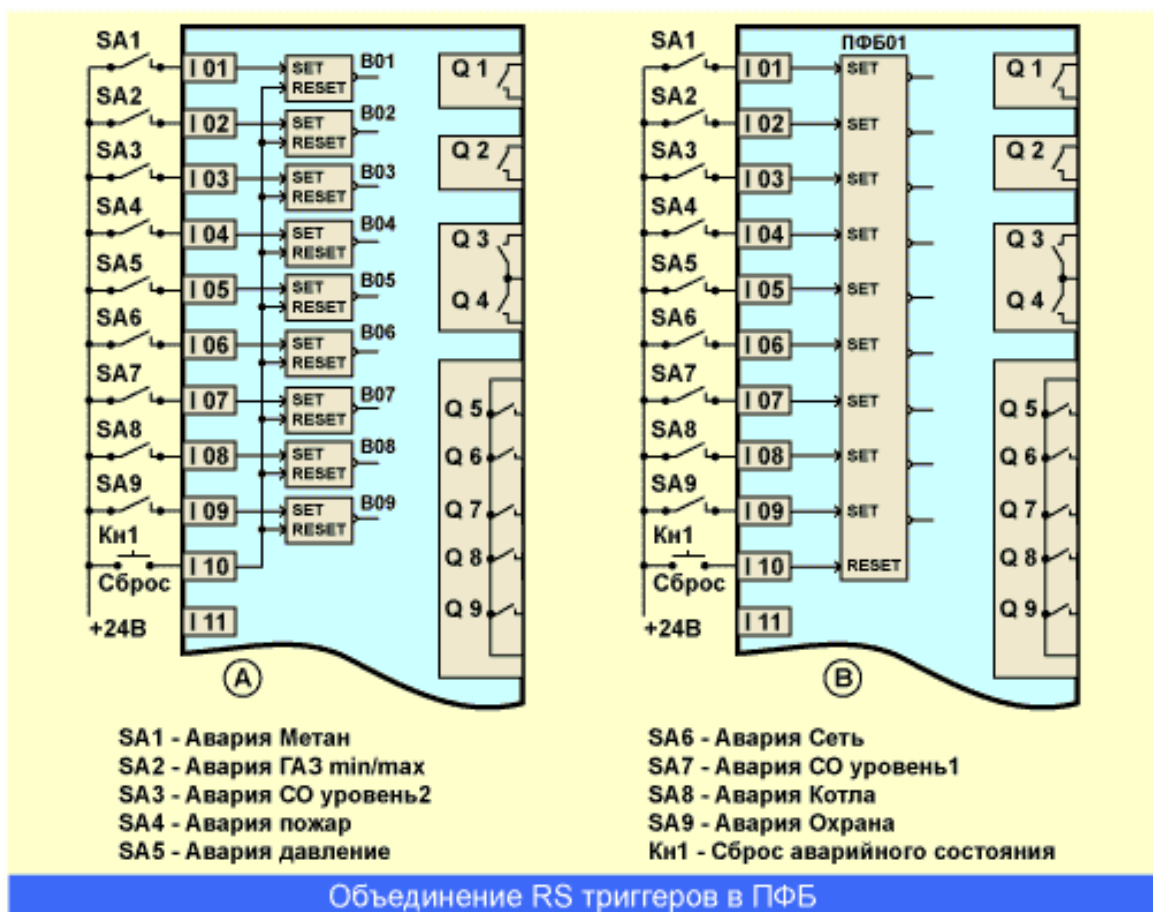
SA1
I 01
SET
RESET
B01
SA2
I 02
SET
RESET
B02
SA3
I 03
SET
RESET
B03
SA4
I 04
SET
RESET
B04
SA5
I 05
SET
RESET
B05
SA6
I 06
SET
RESET
B06
SA7
I 07
SET
RESET
B07
SA8
I 08
SET
RESET
B08
SA9
I 09
SET
RESET
B09
Кн1
Сброс
I 10
+24B
I 11
Q 1
Q 2
Q 3
Q 4
Q 5
Q 6
Q 7
Q 8
Q 9
A

SA1
SA2
SA3
SA4
SA5
SA6
SA7
SA8
SA9
Кн1
Сброс
+24B
I 01
I 02
I 03
I 04
I 05
I 06
I 07
I 08
I 09
I 10
I 11
ПФБ01
SET
SET
SET
SET
SET
SET
SET
SET
SET
RESET
Q 1
Q 2
Q 3
Q 4
Q 5
Q 6
Q 7
Q 8
Q 9
B

SA1 - Авария Метан
SA2 - Авария ГАЗ min/max
SA3 - Авария СО уровень2
SA4 - Авария пожар
SA5 - Авария давление

SA6 - Авария Сеть
SA7 - Авария СО уровень1
SA8 - Авария Котла
SA9 - Авария Охрана
Кн1 - Сброс аварийного состояния

Объединение RS триггеров в ПФБ